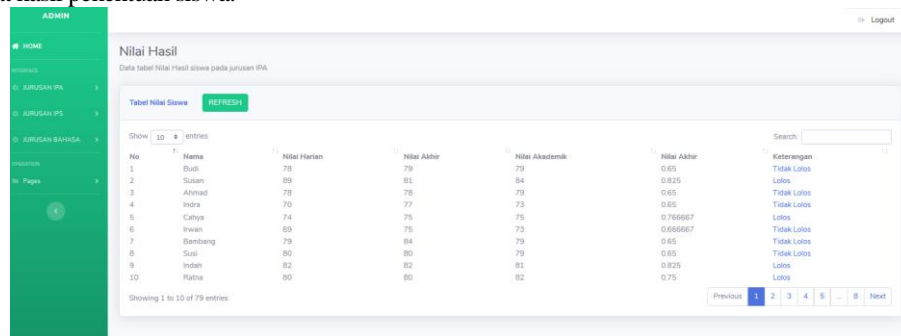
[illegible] hasil perhitungan siswa.

ADMIN

Logout

HOME

INTERFACE

JURUSAN IPA

JURUSAN IPS

JURUSAN BAHASA

OPERATION

Pages

Nilai Hasil

Data tabel Nilai Hasil siswa pada jurusan IPA

Tabel Nilai Siswa REFRESH

Show 10 entries

Search:

| No | Nama | Nilai Harian | Nilai Akhir | Nilai Akademik | Nilai Akhir | Keterangan |
|---|---|---|---|---|---|---|
| 1 | Budi | 78 | 79 | 79 | 0.65 | Tidak Lolos |
| 2 | Susan | 89 | 81 | 84 | 0.825 | Lolos |
| 3 | Ahmad | 78 | 78 | 79 | 0.65 | Tidak Lolos |
| 4 | Indra | 70 | 77 | 73 | 0.65 | Tidak Lolos |
| 5 | Cahya | 74 | 75 | 75 | 0.766667 | Lolos |
| 6 | Irwan | 69 | 75 | 73 | 0.666667 | Tidak Lolos |
| 7 | Bambang | 79 | 84 | 79 | 0.65 | Tidak Lolos |
| 8 | Susi | 80 | 80 | 79 | 0.65 | Tidak Lolos |
| 9 | Indah | 82 | 82 | 81 | 0.825 | Lolos |
| 10 | Ratna | 80 | 80 | 82 | 0.75 | Lolos |

Showing 1 to 10 of 79 entries

Previous 1 2 3 4 5 ... 8 Next